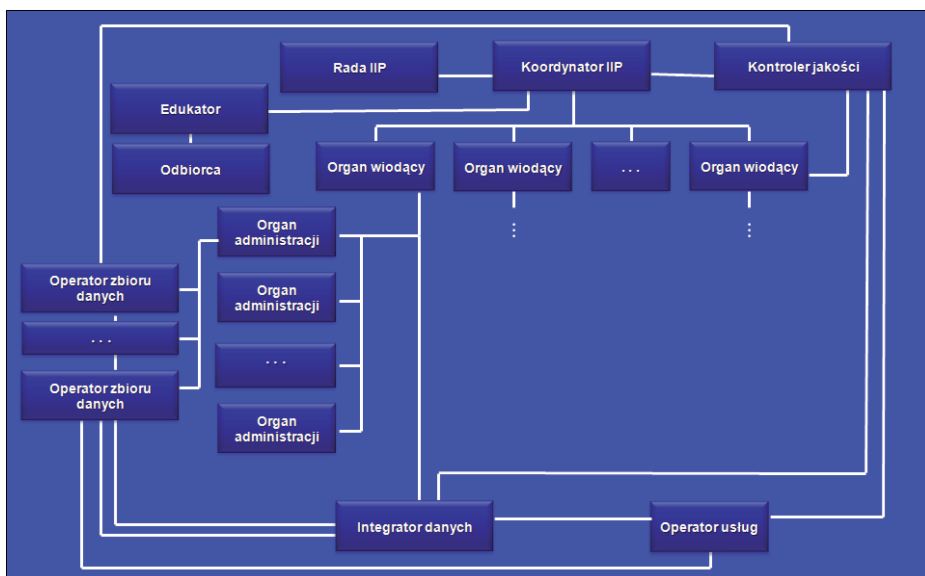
Rada IIP
Koordynator IIP
Kontroler jakości
Edukator
Odbiorca
Organ wiodący
Organ wiodący
. . .
Organ wiodący
⋮
⋮
Organ administracji
Operator zbioru danych
Organ administracji
. . .
. . .
Operator zbioru danych
Organ administracji
Integrator danych
Operator usług